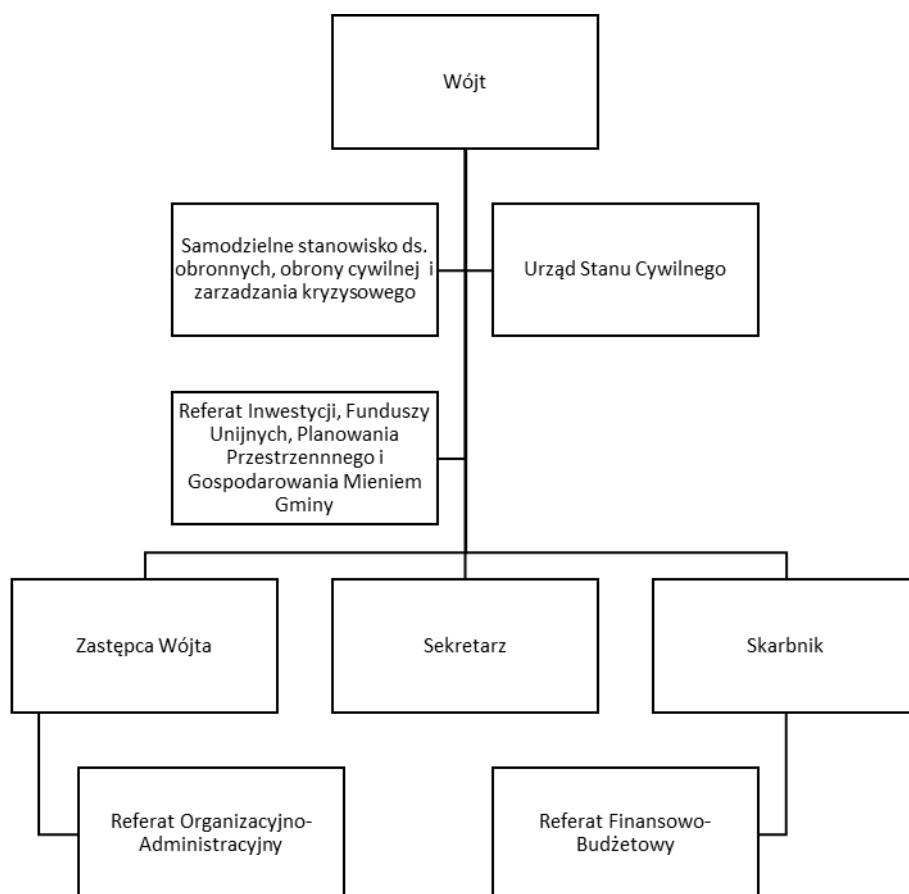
Wójt

Samodzielne stanowisko ds. obronnych, obrony cywilnej i zarzadzania kryzysowego

Urząd Stanu Cywilnego

Referat Inwestycji, Funduszy Unijnych, Planowania Przestrzennnego i Gospodarowania Mieniem Gminy

Zastępca Wójta

Sekretarz

Skarbnik

Referat Organizacyjno-Administracyjny

Referat Finansowo-Budżetowy